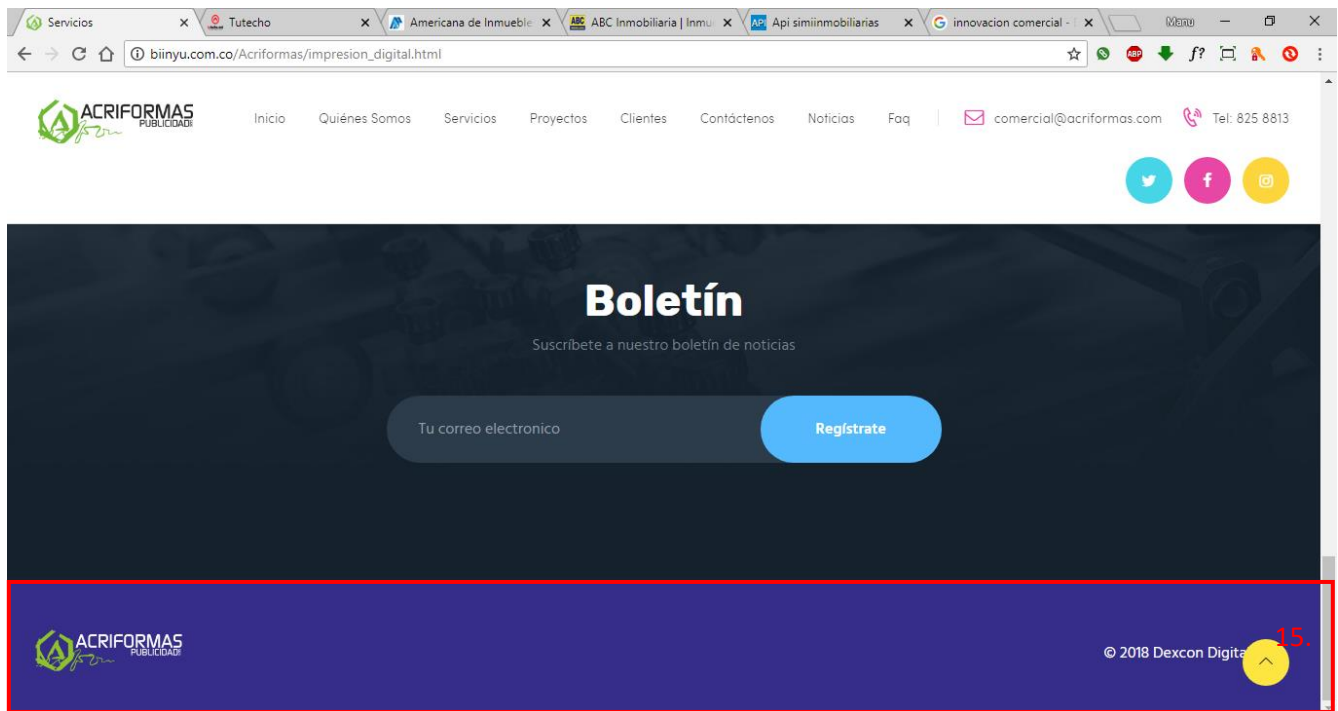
Servicios
Tutecho
Americana de Inmueble
ABC Inmobiliaria | Inmu
Api simiinmobiliarias
innovacion comercial -
Manu

biinyu.com.co/Acriformas/impresion_digital.html

ACRIFORMAS PUBLICIDAD

Inicio Quiénes Somos Servicios Proyectos Clientes Contáctenos Noticias Faq comercial@acriformas.com Tel: 825 8813

Boletín

Suscríbete a nuestro boletín de noticias

Tu correo electronico

Regístrate

ACRIFORMAS PUBLICIDAD

© 2018 Dexcon Digita

15.